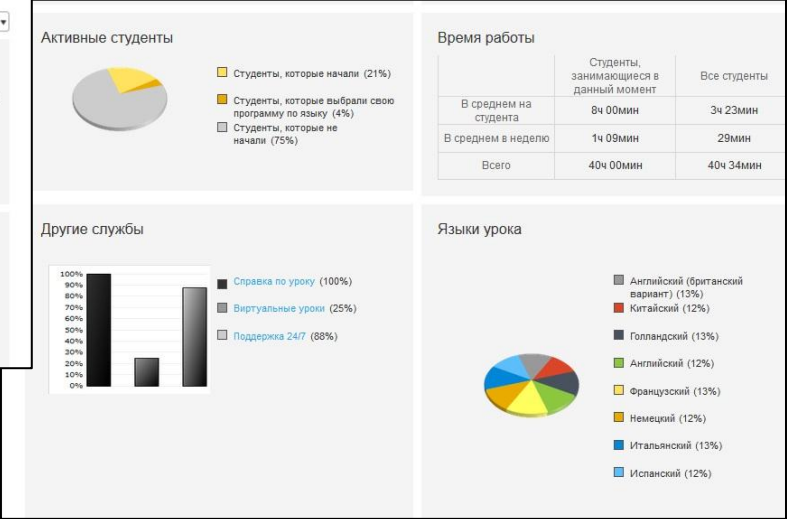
Активные студенты

Студенты, которые начали (21%)

Студенты, которые выбрали свою программу по языку (4%)

Студенты, которые не начали (75%)

Время работы

| | Студенты, занимающиеся в данный момент | Все студенты |
|---|---|---|
| В среднем на студента | 8ч 00мин | 3ч 23мин |
| В среднем в неделю | 1ч 09мин | 29мин |
| Всего | 40ч 00мин | 40ч 34мин |

Другие службы

100%
90%
80%
70%
60%
50%
40%
30%
20%
10%
0%

Справка по уроку (100%)

Виртуальные уроки (25%)

Поддержка 24/7 (88%)

Языки урока

Английский (британский вариант) (13%)

Китайский (12%)

Голландский (13%)

Английский (12%)

Французский (13%)

Немецкий (12%)

Итальянский (13%)

Испанский (12%)